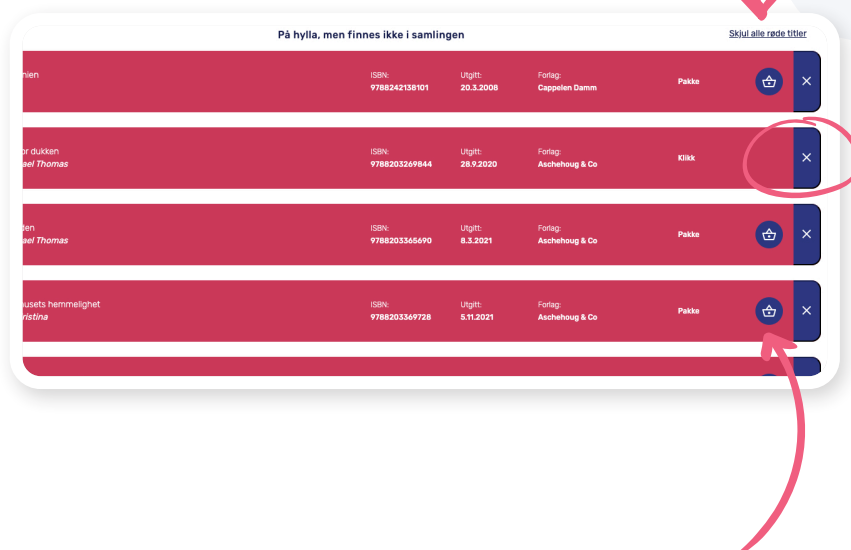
På hylla, men finnes ikke i samlingen

Skjul alle røde titler

nien
ISBN: 9788242138101
Utgitt: 20.3.2008
Forlag: Cappelen Damm
Pakke

r dukken
ael Thomas
ISBN: 9788203269844
Utgitt: 28.9.2020
Forlag: Aschehoug & Co
Klikk

ten
ael Thomas
ISBN: 9788203365690
Utgitt: 8.3.2021
Forlag: Aschehoug & Co
Pakke

usets hemmelighet
ristina
ISBN: 9788203369728
Utgitt: 5.11.2021
Forlag: Aschehoug & Co
Pakke